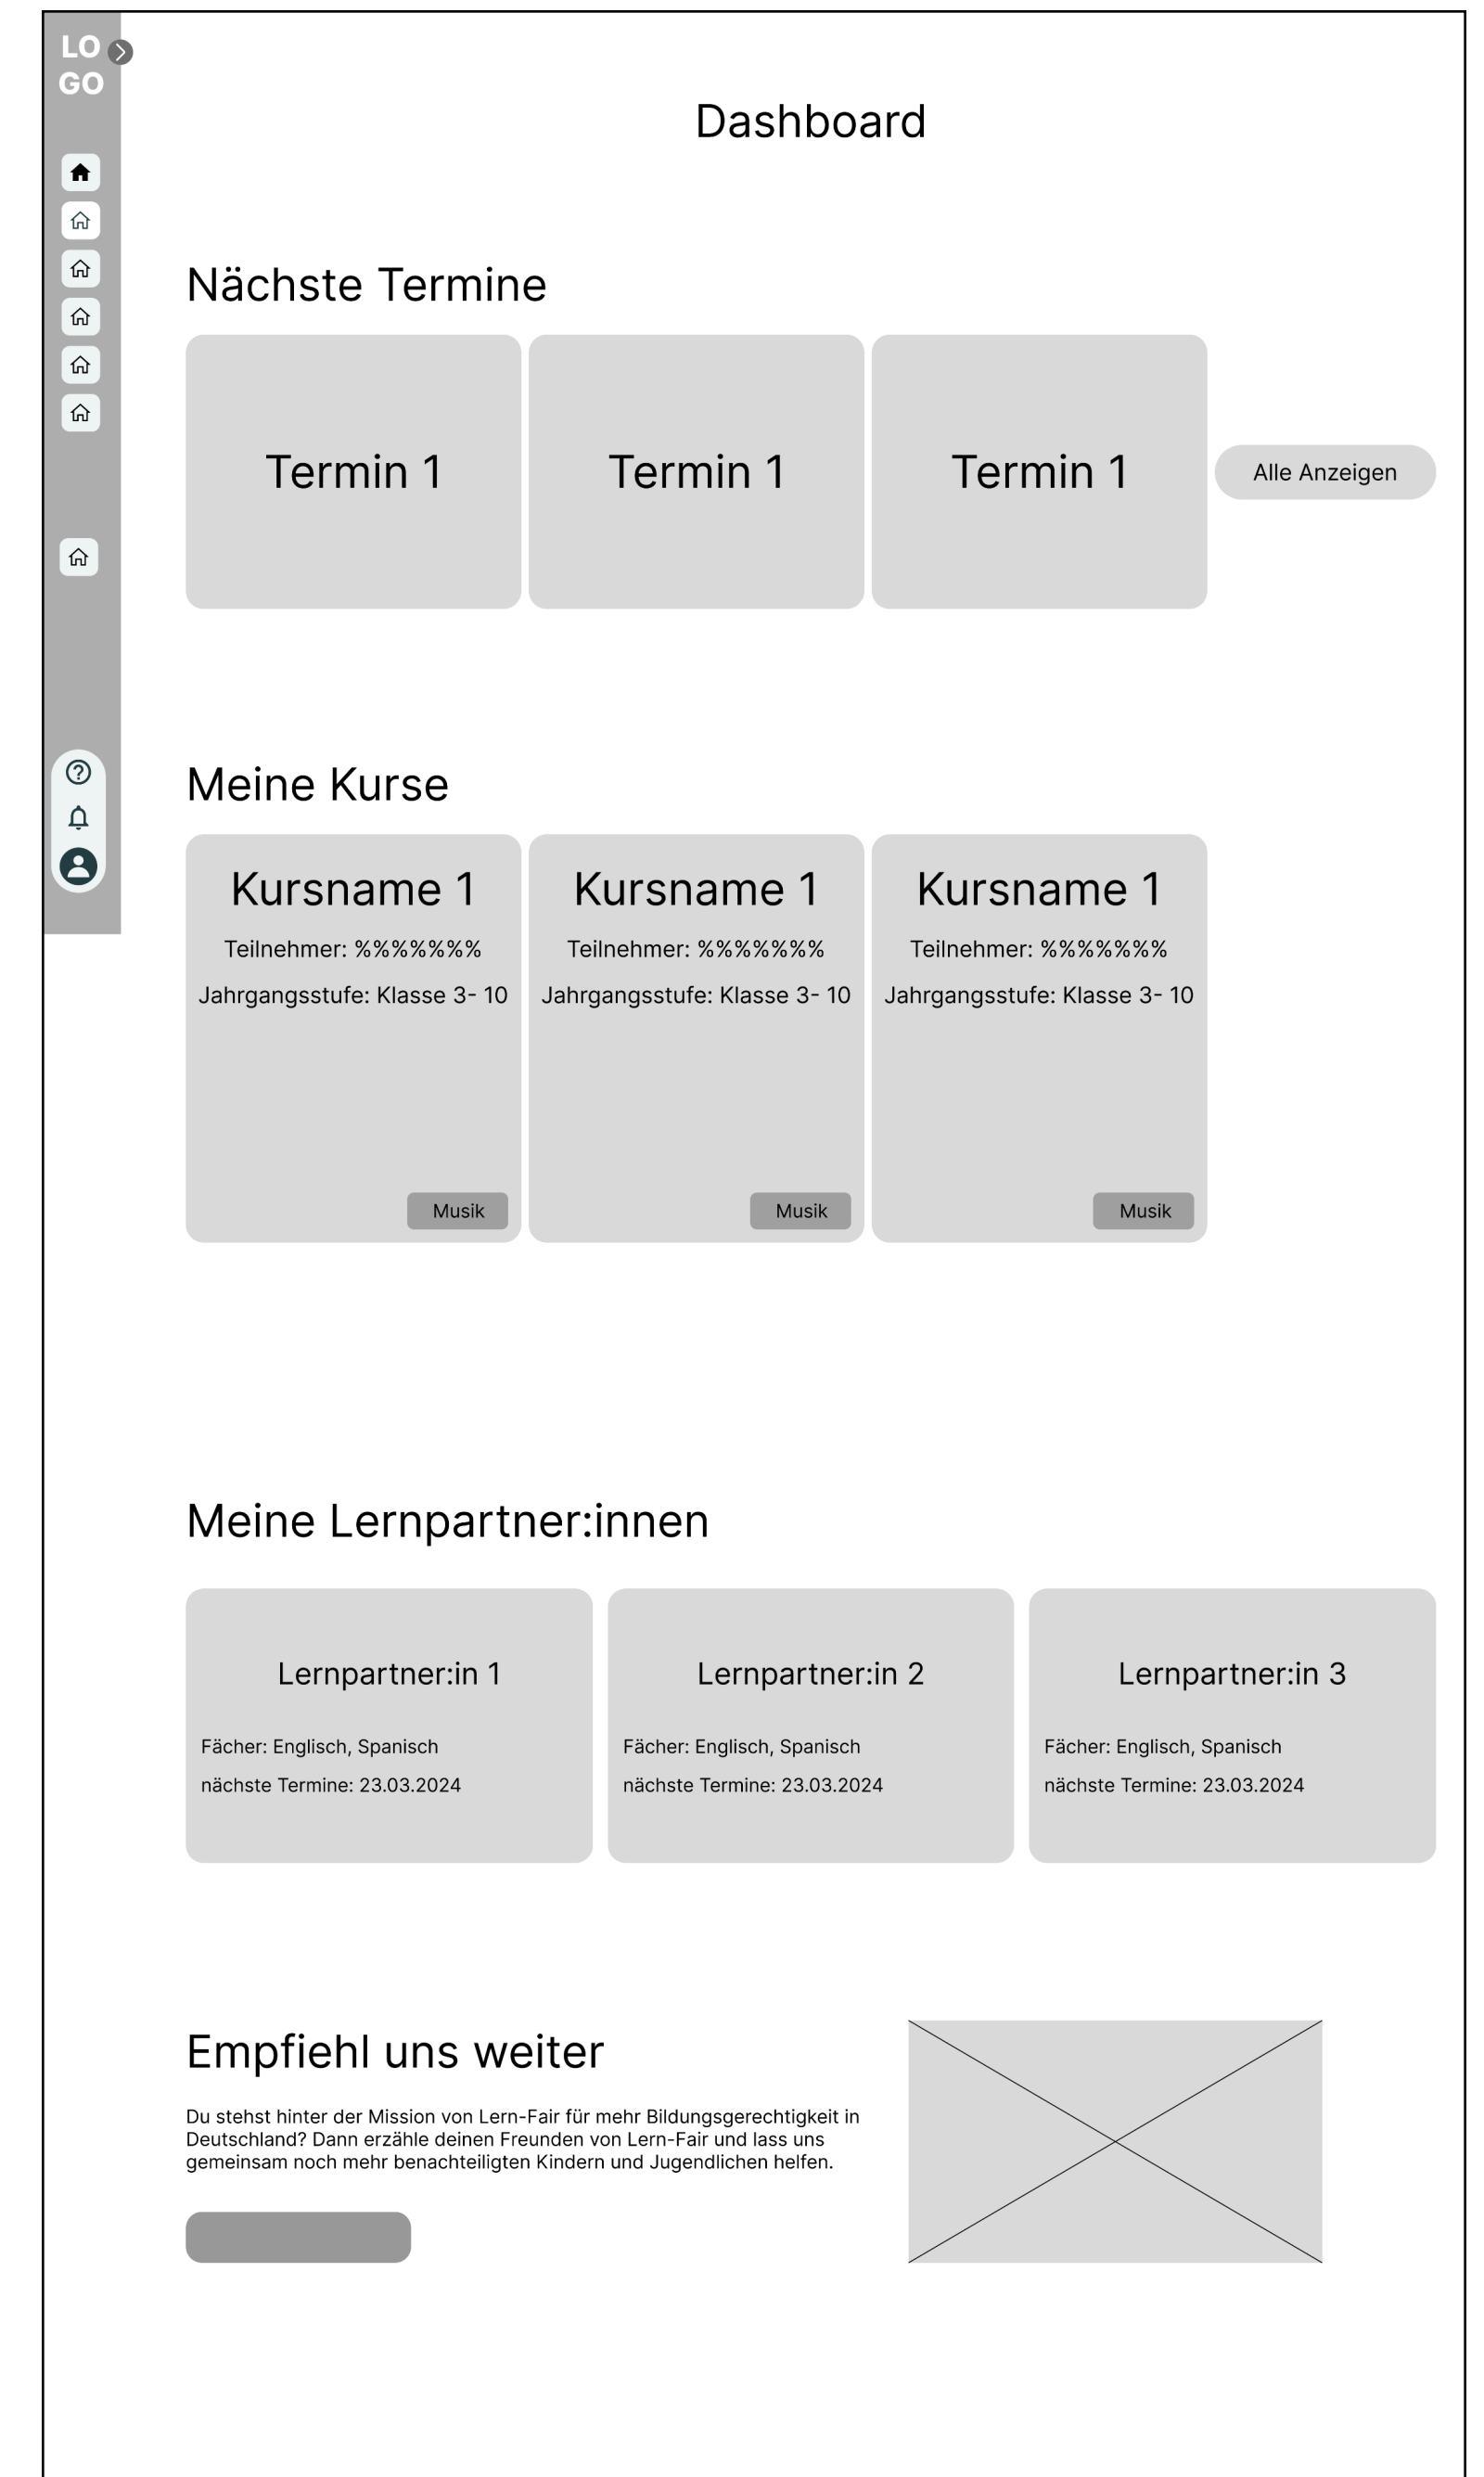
LO
GO

Dashboard

Nächste Termine

Termin 1

Termin 1

Termin 1

Alle Anzeigen

Meine Kurse

Kursname 1
Teilnehmer: %%%%%%%
Jahrgangsstufe: Klasse 3- 10
Musik

Kursname 1
Teilnehmer: %%%%%%%
Jahrgangsstufe: Klasse 3- 10
Musik

Kursname 1
Teilnehmer: %%%%%%%
Jahrgangsstufe: Klasse 3- 10
Musik

Meine Lernpartner:innen

Lernpartner:in 1
Fächer: Englisch, Spanisch
nächste Termine: 23.03.2024

Lernpartner:in 2
Fächer: Englisch, Spanisch
nächste Termine: 23.03.2024

Lernpartner:in 3
Fächer: Englisch, Spanisch
nächste Termine: 23.03.2024

Empfiehl uns weiter

Du stehst hinter der Mission von Lern-Fair für mehr Bildungsgerechtigkeit in Deutschland? Dann erzähle deinen Freunden von Lern-Fair und lass uns gemeinsam noch mehr benachteiligten Kindern und Jugendlichen helfen.